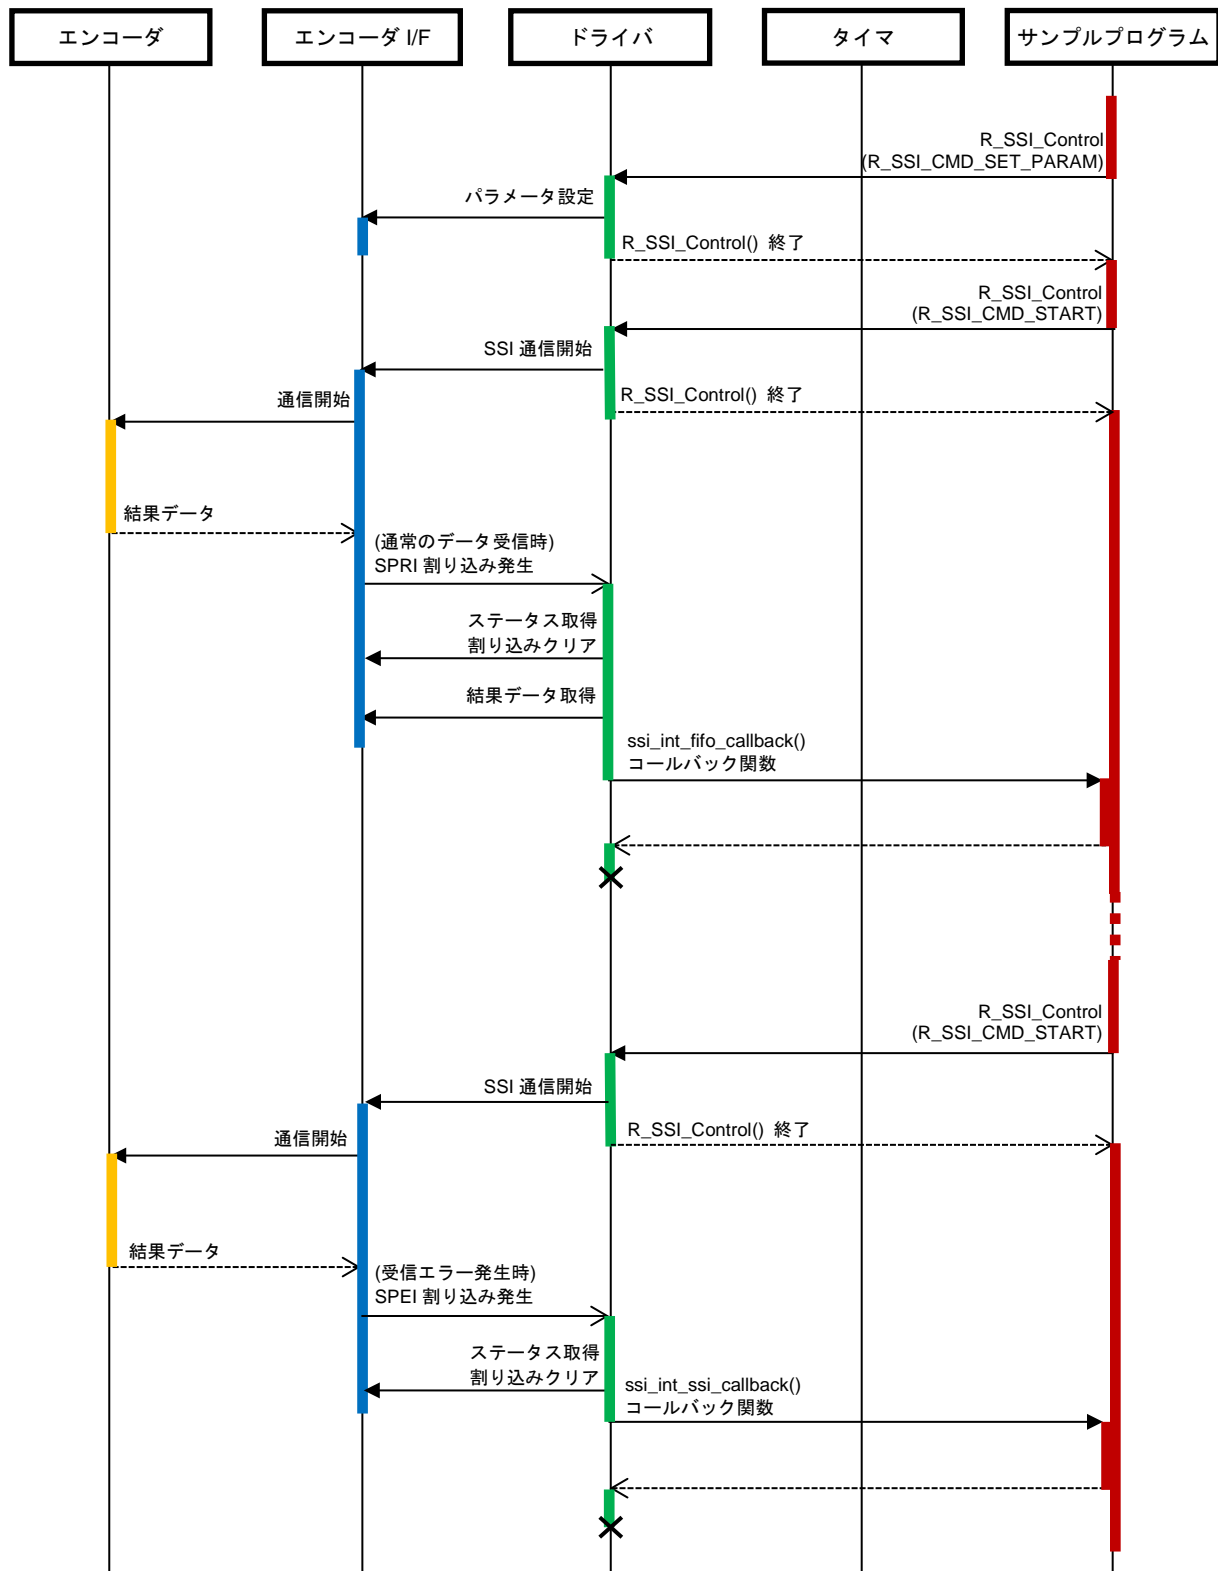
エンコーダ

エンコーダ I/F

ドライバ

タイマ

サンプルプログラム

R_SSI_Control
(R_SSI_CMD_SET_PARAM)

パラメータ設定

R_SSI_Control() 終了

R_SSI_Control
(R_SSI_CMD_START)

SSI 通信開始

R_SSI_Control() 終了

通信開始

結果データ

(通常のデータ受信時)
SPRI 割り込み発生

ステータス取得
割り込みクリア

結果データ取得

ssi_int_fifo_callback()
コールバック関数

R_SSI_Control
(R_SSI_CMD_START)

SSI 通信開始

R_SSI_Control() 終了

通信開始

結果データ

(受信エラー発生時)
SPEI 割り込み発生

ステータス取得
割り込みクリア

ssi_int_ssi_callback()
コールバック関数